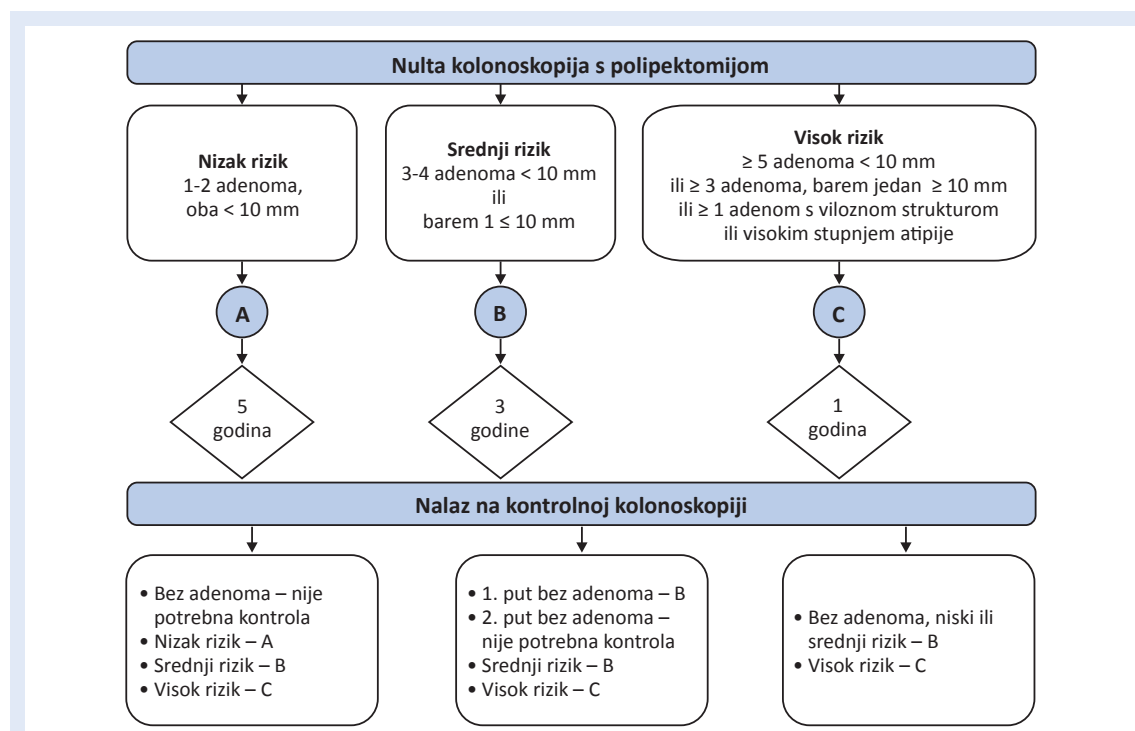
Nulta kolonoskopija s polipektomijom

Nizak rizik
1-2 adenoma, oba < 10 mm

Srednji rizik
3-4 adenoma < 10 mm
ili
barem 1 ≤ 10 mm

Visok rizik
≥ 5 adenoma < 10 mm
ili ≥ 3 adenoma, barem jedan ≥ 10 mm
ili ≥ 1 adenom s viloznom strukturom
ili visokim stupnjem atipije

A

B

C

5
godina

3
godine

1
godina

Nalaz na kontrolnoj kolonoskopiji

• Bez adenoma – nije potrebna kontrola
• Nizak rizik – A
• Srednji rizik – B
• Visok rizik – C

• 1. put bez adenoma – B
• 2. put bez adenoma – nije potrebna kontrola
• Srednji rizik – B
• Visok rizik – C

• Bez adenoma, niski ili srednji rizik – B
• Visok rizik – C